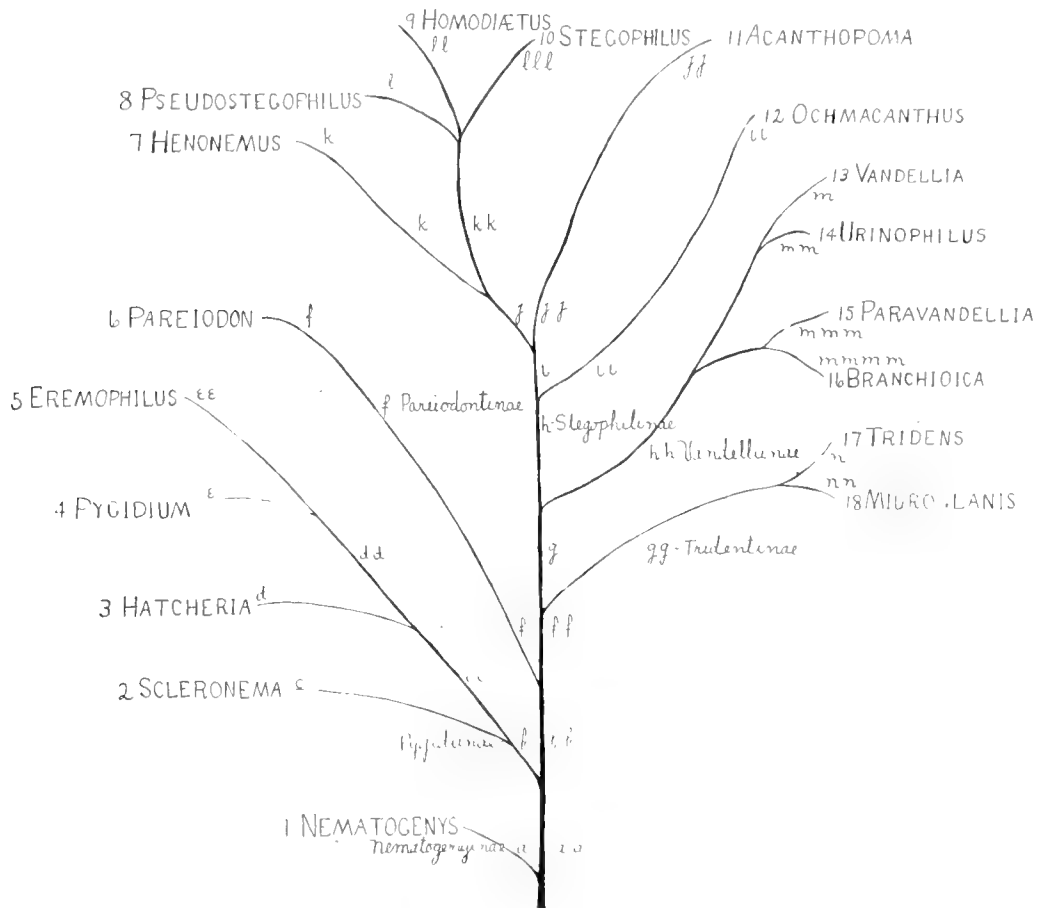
9 HOMODIÆTUS
ll
10 STEGOPHILUS
lll
11 ACANTHOPOMA
jj
8 PSEUDOSTEGOPHILUS
l
7 HENONEMUS
k
12 OCHMACANTHUS
ii
13 VANDELLIA
m
k
kk
14 URINOPHILUS
mm
6 PAREIODON
f
j
jj
j
i
ii
15 PARAVANDELLIA
mmm
mmmm
16 BRANCHIOICA
5 EREMOPHILUS
ee
f Pareiodontinae
h Stegophilinae
hh Vandellinae
17 TRIDENS
n
nn
4 PYGIDIUM
e
18 MICRO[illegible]LANIS
dd
g
gg Tridentinae
3 HATCHERIA
d
f
ff
2 SCLERONEMA
c
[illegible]
Pygidiinae
b
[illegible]
1 NEMATOGENYS
Nematogenyinae
a
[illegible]